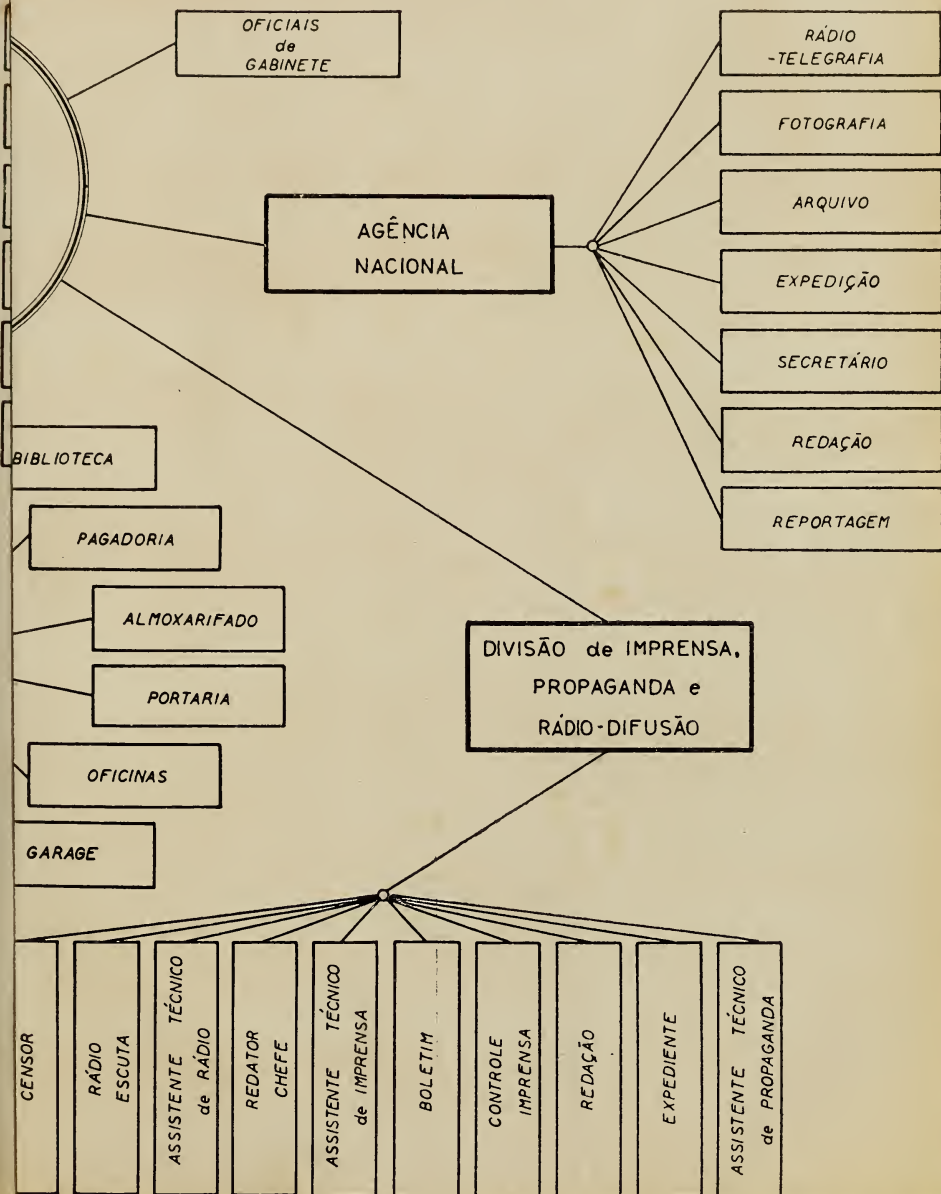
OFICIAIS de GABINETE

AGÊNCIA NACIONAL

RÁDIO -TELEGRAFIA

FOTOGRAFIA

ARQUIVO

EXPEDIÇÃO

SECRETÁRIO

REDAÇÃO

REPORTAGEM

BIBLIOTECA

PAGADORIA

ALMOXARIFADO

PORTARIA

OFICINAS

GARAGE

DIVISÃO de IMPRENSA, PROPAGANDA e RÁDIO-DIFUSÃO

CENSOR

RÁDIO ESCUTA

ASSISTENTE TÉCNICO de RÁDIO

REDATOR CHEFE

ASSISTENTE TÉCNICO de IMPRENSA

BOLETIM

CONTROLE IMPRENSA

REDAÇÃO

EXPEDIENTE

ASSISTENTE TÉCNICO de PROPAGANDA